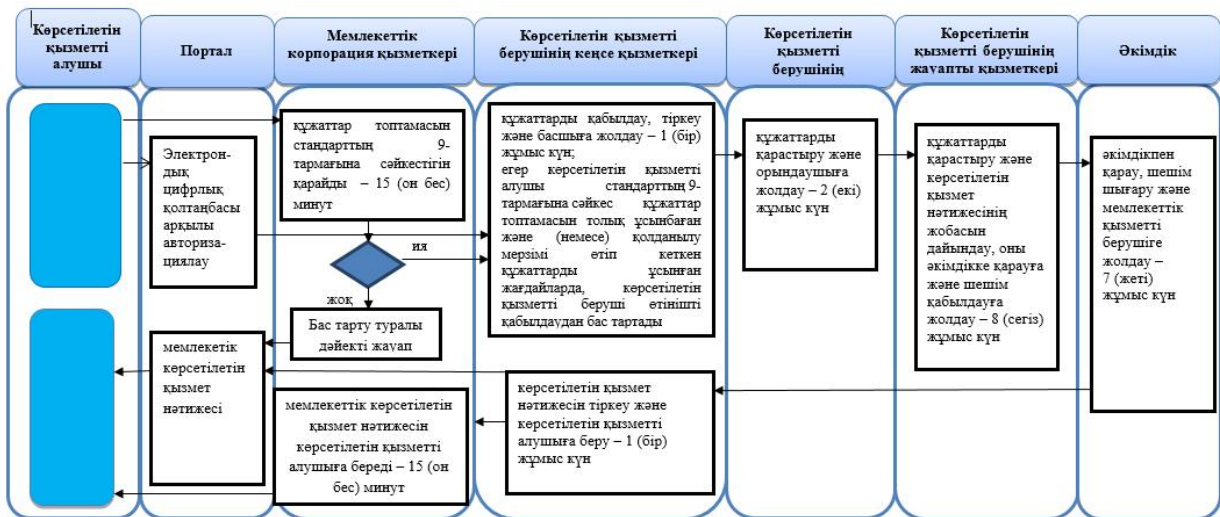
Көрсетілетін қызметті алушы

Портал

Мемлекеттік корпорация қызметкері

Көрсетілетін қызметті берушінің кеңсе қызметкері

Көрсетілетін қызметті берушінің

Көрсетілетін қызметті берушінің жауапты қызметкері

Әкімдік

Электрондық цифрлық қолтаңбасы арқылы авторизациялау

құжаттар топтамасын стандарттың 9-тармағына сәйкестігін қарайды – 15 (он бес) минут

ия

жоқ

Бас тарту туралы дәйекті жауап

құжаттарды қабылдау, тіркеу және басшыға жолдау – 1 (бір) жұмыс күн;
егер көрсетілетін қызметті алушы стандарттың 9-тармағына сәйкес құжаттар топтамасын толық ұсынбаған және (немесе) қолданылу мерзімі өтіп кеткен құжаттарды ұсынған жағдайларда, көрсетілетін қызметті беруші өтінішті қабылдаудан бас тартады

құжаттарды қарастыру және орындаушыға жолдау – 2 (екі) жұмыс күн

құжаттарды қарастыру және көрсетілетін қызмет нәтижесінің жобасын дайындау, оны әкімдікке қарауға және шешім қабылдауға жолдау – 8 (сегіз) жұмыс күн

әкімдікпен қарау, шешім шығару және мемлекеттік қызметті берушіге жолдау – 7 (жеті) жұмыс күн

мемлекетік көрсетілетін қызмет нәтижесі

мемлекеттік көрсетілетін қызмет нәтижесін көрсетілетін қызметті алушыға береді – 15 (он бес) минут

көрсетілетін қызмет нәтижесін тіркеу және көрсетілетін қызметті алушыға беру – 1 (бір) жұмыс күн